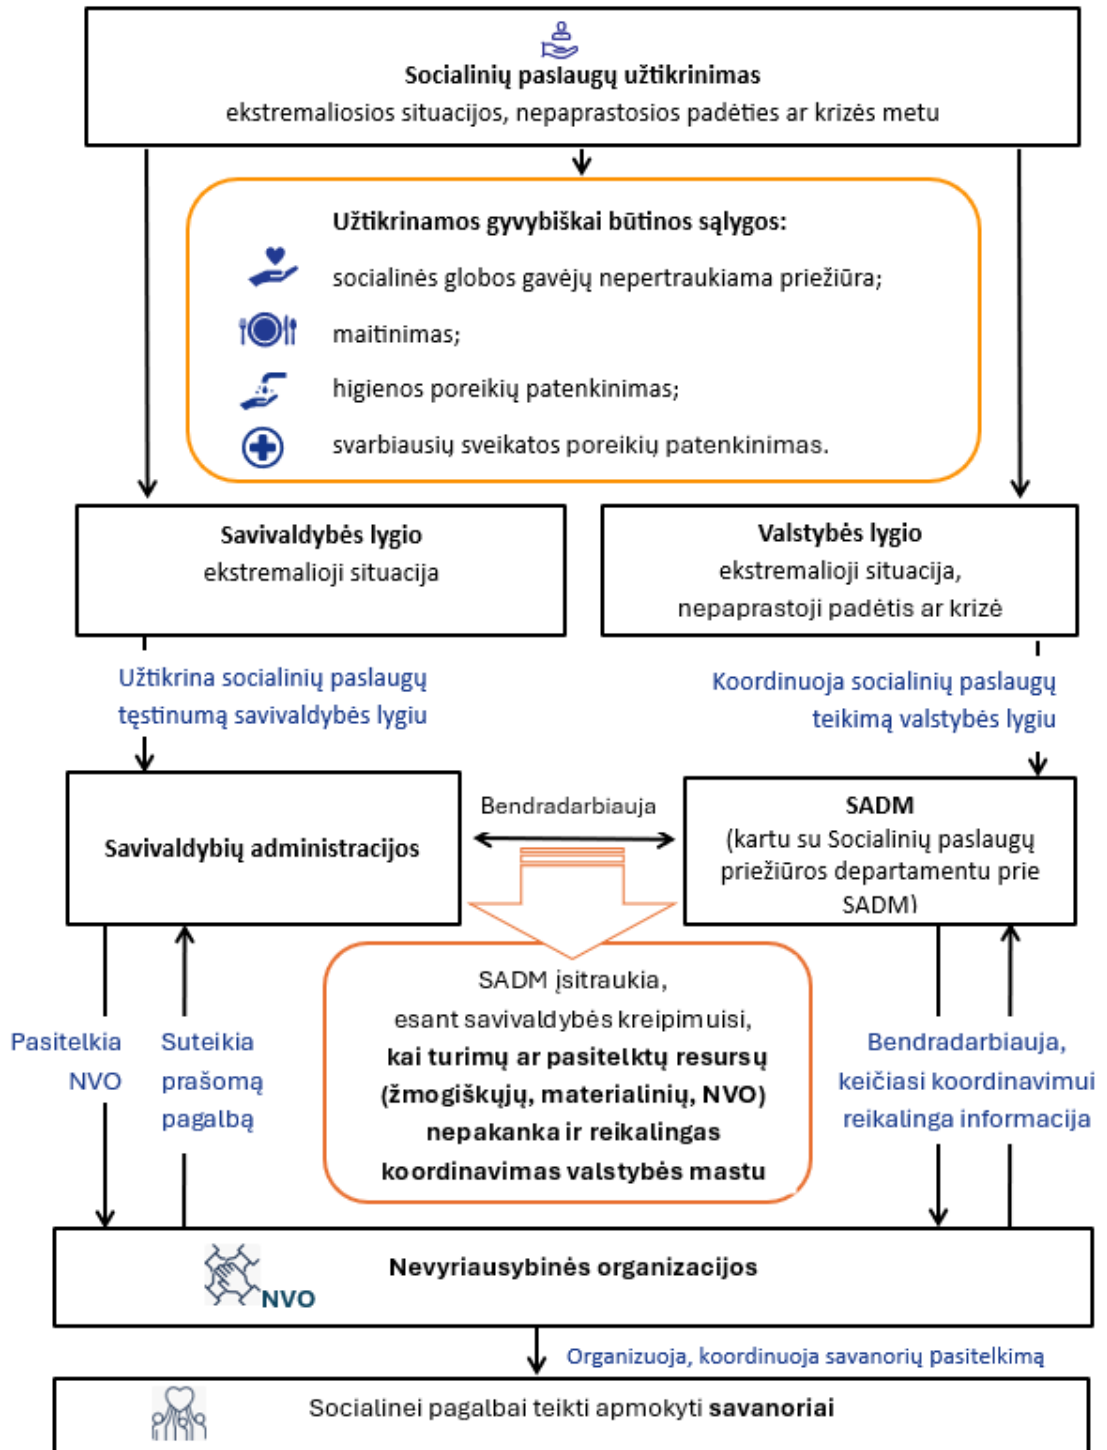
**Socialinių paslaugų užtikrinimas**
ekstremaliosios situacijos, nepaprastosios padėties ar krizės metu

**Užtikrinamos gyvybiškai būtinos sąlygos:**
socialinės globos gavėjų nepertraukiama priežiūra;
maitinimas;
higienos poreikių patenkinimas;
svarbiausių sveikatos poreikių patenkinimas.

**Savivaldybės lygio**
ekstremalioji situacija

**Valstybės lygio**
ekstremalioji situacija,
nepaprastoji padėtis ar krizė

Užtikrina socialinių paslaugų tęstinumą savivaldybės lygiu

Koordinuoja socialinių paslaugų teikimą valstybės lygiu

**Savivaldybių administracijos**

Bendradarbiauja

**SADM**
(kartu su Socialinių paslaugų priežiūros departamentu prie SADM)

SADM įsitraukia,
esant savivaldybės kreipimuisi,
**kai turimų ar pasitelktų resursų (žmogiškųjų, materialinių, NVO) nepakanka ir reikalingas koordinavimas valstybės mastu**

Pasitelkia NVO

Suteikia prašomą pagalbą

Bendradarbiauja, keičiasi koordinavimui reikalinga informacija

NVO

**Nevyriausybinės organizacijos**

Organizuoja, koordinuoja savanorių pasitelkimą

Socialinei pagalbai teikti apmokyti **savanoriai**